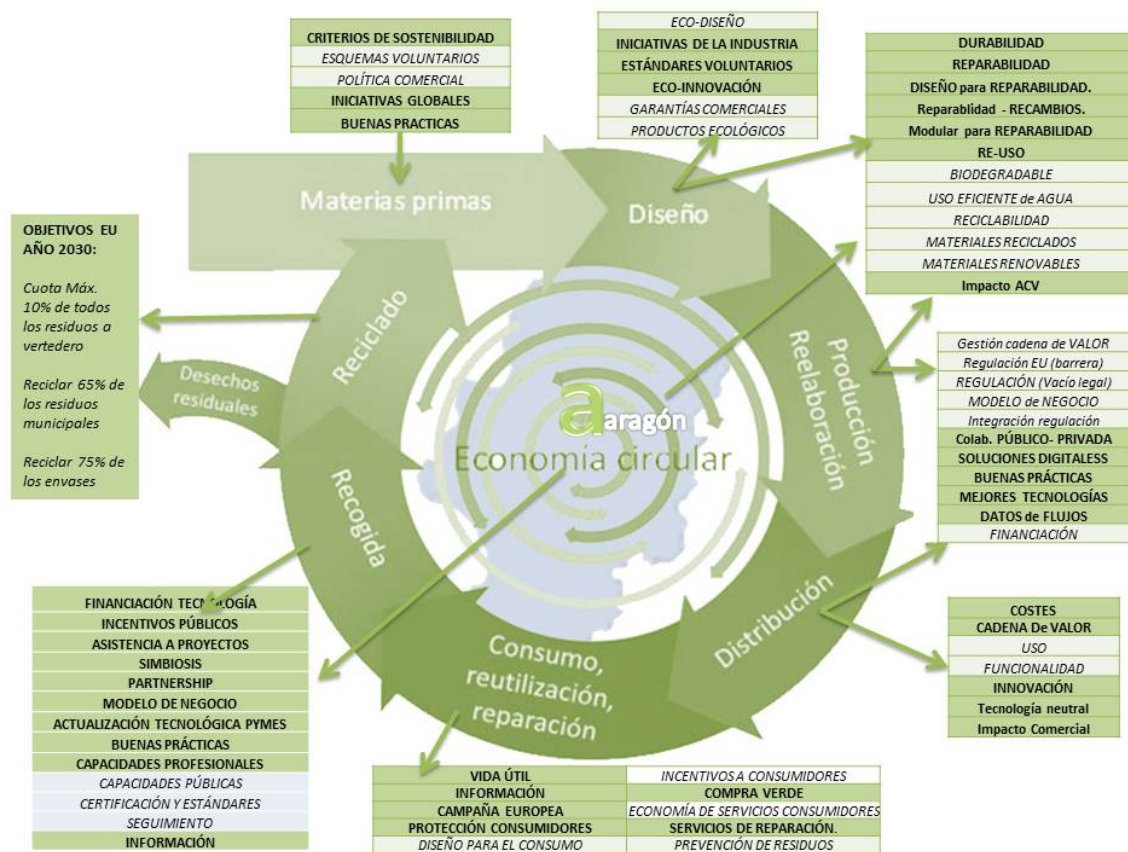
CRITERIOS DE SOSTENIBILIDAD
ESQUEMAS VOLUNTARIOS
POLÍTICA COMERCIAL
INICIATIVAS GLOBALES
BUENAS PRACTICAS

ECO-DISEÑO
INICIATIVAS DE LA INDUSTRIA
ESTÁNDARES VOLUNTARIOS
ECO-INNOVACIÓN
GARANTÍAS COMERCIALES
PRODUCTOS ECOLÓGICOS

DURABILIDAD
REPARABILIDAD
DISEÑO para REPARABILIDAD.
Reparablidad - RECAMBIOS.
Modular para REPARABILIDAD
RE-USO
BIODEGRADABLE
USO EFICIENTE de AGUA
RECICLABILIDAD
MATERIALES RECICLADOS
MATERIALES RENOVABLES
Impacto ACV

OBJETIVOS EU AÑO 2030:

Cuota Máx. 10% de todos los residuos a vertedero

Reciclar 65% de los residuos municipales

Reciclar 75% de los envases

Materias primas

Diseño

Producción Reelaboración

Reciclado

Desechos residuales

Recogida

aragón

Economía circular

Distribución

Consumo, reutilización, reparación

Gestión cadena de VALOR
Regulación EU (barrera)
REGULACIÓN (Vacío legal)
MODELO de NEGOCIO
Integración regulación
Colab. PÚBLICO- PRIVADA
SOLUCIONES DIGITALESS
BUENAS PRÁCTICAS
MEJORES TECNOLOGÍAS
DATOS de FLUJOS
FINANCIACIÓN

FINANCIACIÓN TECNOLOGÍA
INCENTIVOS PÚBLICOS
ASISTENCIA A PROYECTOS
SIMBIOSIS
PARTNERSHIP
MODELO DE NEGOCIO
ACTUALIZACIÓN TECNOLÓGICA PYMES
BUENAS PRÁCTICAS
CAPACIDADES PROFESIONALES
CAPACIDADES PÚBLICAS
CERTIFICACIÓN Y ESTÁNDARES
SEGUIMIENTO
INFORMACIÓN

COSTES
CADENA De VALOR
USO
FUNCIONALIDAD
INNOVACIÓN
Tecnología neutral
Impacto Comercial

| VIDA ÚTIL | INCENTIVOS A CONSUMIDORES |
|---|---|
| INFORMACIÓN | COMPRA VERDE |
| CAMPAÑA EUROPEA | ECONOMÍA DE SERVICIOS CONSUMIDORES |
| PROTECCIÓN CONSUMIDORES | SERVICIOS DE REPARACIÓN. |
| DISEÑO PARA EL CONSUMO | PREVENCIÓN DE RESIDUOS |